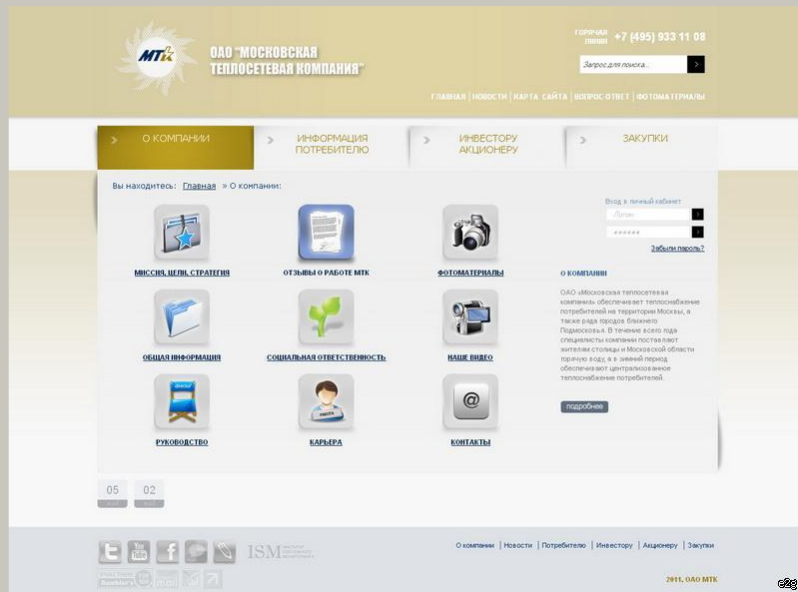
МТК

ОАО "МОСКОВСКАЯ ТЕПЛОСЕТЕВАЯ КОМПАНИЯ"

ГОРЯЧАЯ ЛИНИЯ +7 (495) 933 11 08

Запрос для поиска...

ГЛАВНАЯ | НОВОСТИ | КАРТА САЙТА | ВОПРОС ОТВЕТ | ФОТОМАТЕРИАЛЫ

О КОМПАНИИ | ИНФОРМАЦИЯ ПОТРЕБИТЕЛЮ | ИНВЕСТОРУ АКЦИОНЕРУ | ЗАКУПКИ

Вы находитесь: Главная » О компании:

МИССИЯ, ЦЕЛИ, СТРАТЕГИЯ

ОТЗЫВЫ О РАБОТЕ МТК

ФОТОМАТЕРИАЛЫ

ОБЩАЯ ИНФОРМАЦИЯ

СОЦИАЛЬНАЯ ОТВЕТСТВЕННОСТЬ

НАШЕ ВИДЕО

РУКОВОДСТВО

КАРЬЕРА

КОНТАКТЫ

Вход в личный кабинет

Логин

******

Забыли пароль?

О КОМПАНИИ

ОАО «Московская теплосетевая компания» обеспечивает теплоснабжение потребителей на территории Москвы, а также ряда городов ближнего Подмосковья. В течение всего года специалисты компании поставляют жителям столицы и Московской области горячую воду, а в зимний период обеспечивают централизованное теплоснабжение потребителей.

подробнее

05 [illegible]

02 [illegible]

ISM

О компании | Новости | Потребителю | Инвестору | Акционеру | Закупки

2011, ОАО МТК